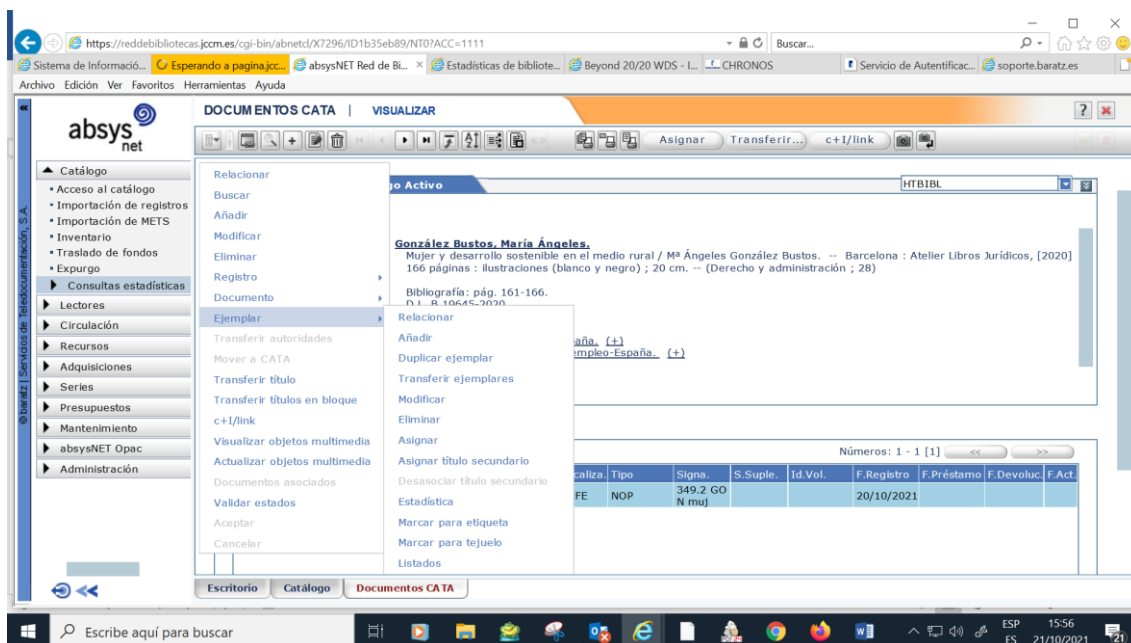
https://reddebibliotecas.jccm.es/cgi-bin/abnetcl/X7296/ID1b35eb89/NT0?ACC=1111
Buscar...
Sistema de Informació... | Esperando a pagina.jcc... | absysNET Red de Bi... × | Estadísticas de bibliote... | Beyond 20/20 WDS - I... | CHRONOS | Servicio de Autentificac... | soporte.baratz.es
Archivo Edición Ver Favoritos Herramientas Ayuda

absys net

DOCUMENTOS CATA | VISUALIZAR

Asignar | Transferir... | c+I/link

▲ Catálogo
• Acceso al catálogo
• Importación de registros
• Importación de METS
• Inventario
• Traslado de fondos
• Expurgo
▶ Consultas estadísticas
▶ Lectores
▶ Circulación
▶ Recursos
▶ Adquisiciones
▶ Series
▶ Presupuestos
▶ Mantenimiento
▶ absysNET Opac
▶ Administración

©baratz | Servicios de Teledocumentación, S.A.

Relacionar
Buscar
Añadir
Modificar
Eliminar
Registro
Documento
Ejemplar
Transferir autoridades
Mover a CATA
Transferir título
Transferir títulos en bloque
c+I/link
Visualizar objetos multimedia
Actualizar objetos multimedia
Documentos asociados
Validar estados
Aceptar
Cancelar

Relacionar
Añadir
Duplicar ejemplar
Transferir ejemplares
Modificar
Eliminar
Asignar
Asignar título secundario
Desasociar título secundario
Estadística
Marcar para etiqueta
Marcar para tejuelo
Listados

o Activo
HTBIBL

González Bustos, María Ángeles.
Mujer y desarrollo sostenible en el medio rural / Mª Ángeles González Bustos. -- Barcelona : Atelier Libros Jurídicos, [2020]
166 páginas : ilustraciones (blanco y negro) ; 20 cm. -- (Derecho y administración ; 28)

Bibliografía: pág. 161-166.
D.L. B 19645-2020

aña. (+)
empleo-España. (+)

Números: 1 - 1 [1] << >>

| caliza. | Tipo | Signa. | S.Suple. | Id.Vol. | F.Registro | F.Préstamo | F.Devoluc. | F.Act. |
|---|---|---|---|---|---|---|---|---|
| FE | NOP | 349.2 GO N muj | | | 20/10/2021 | | | |

Escritorio | Catálogo | Documentos CATA

Escribe aquí para buscar
ESP ES 15:56 21/10/2021